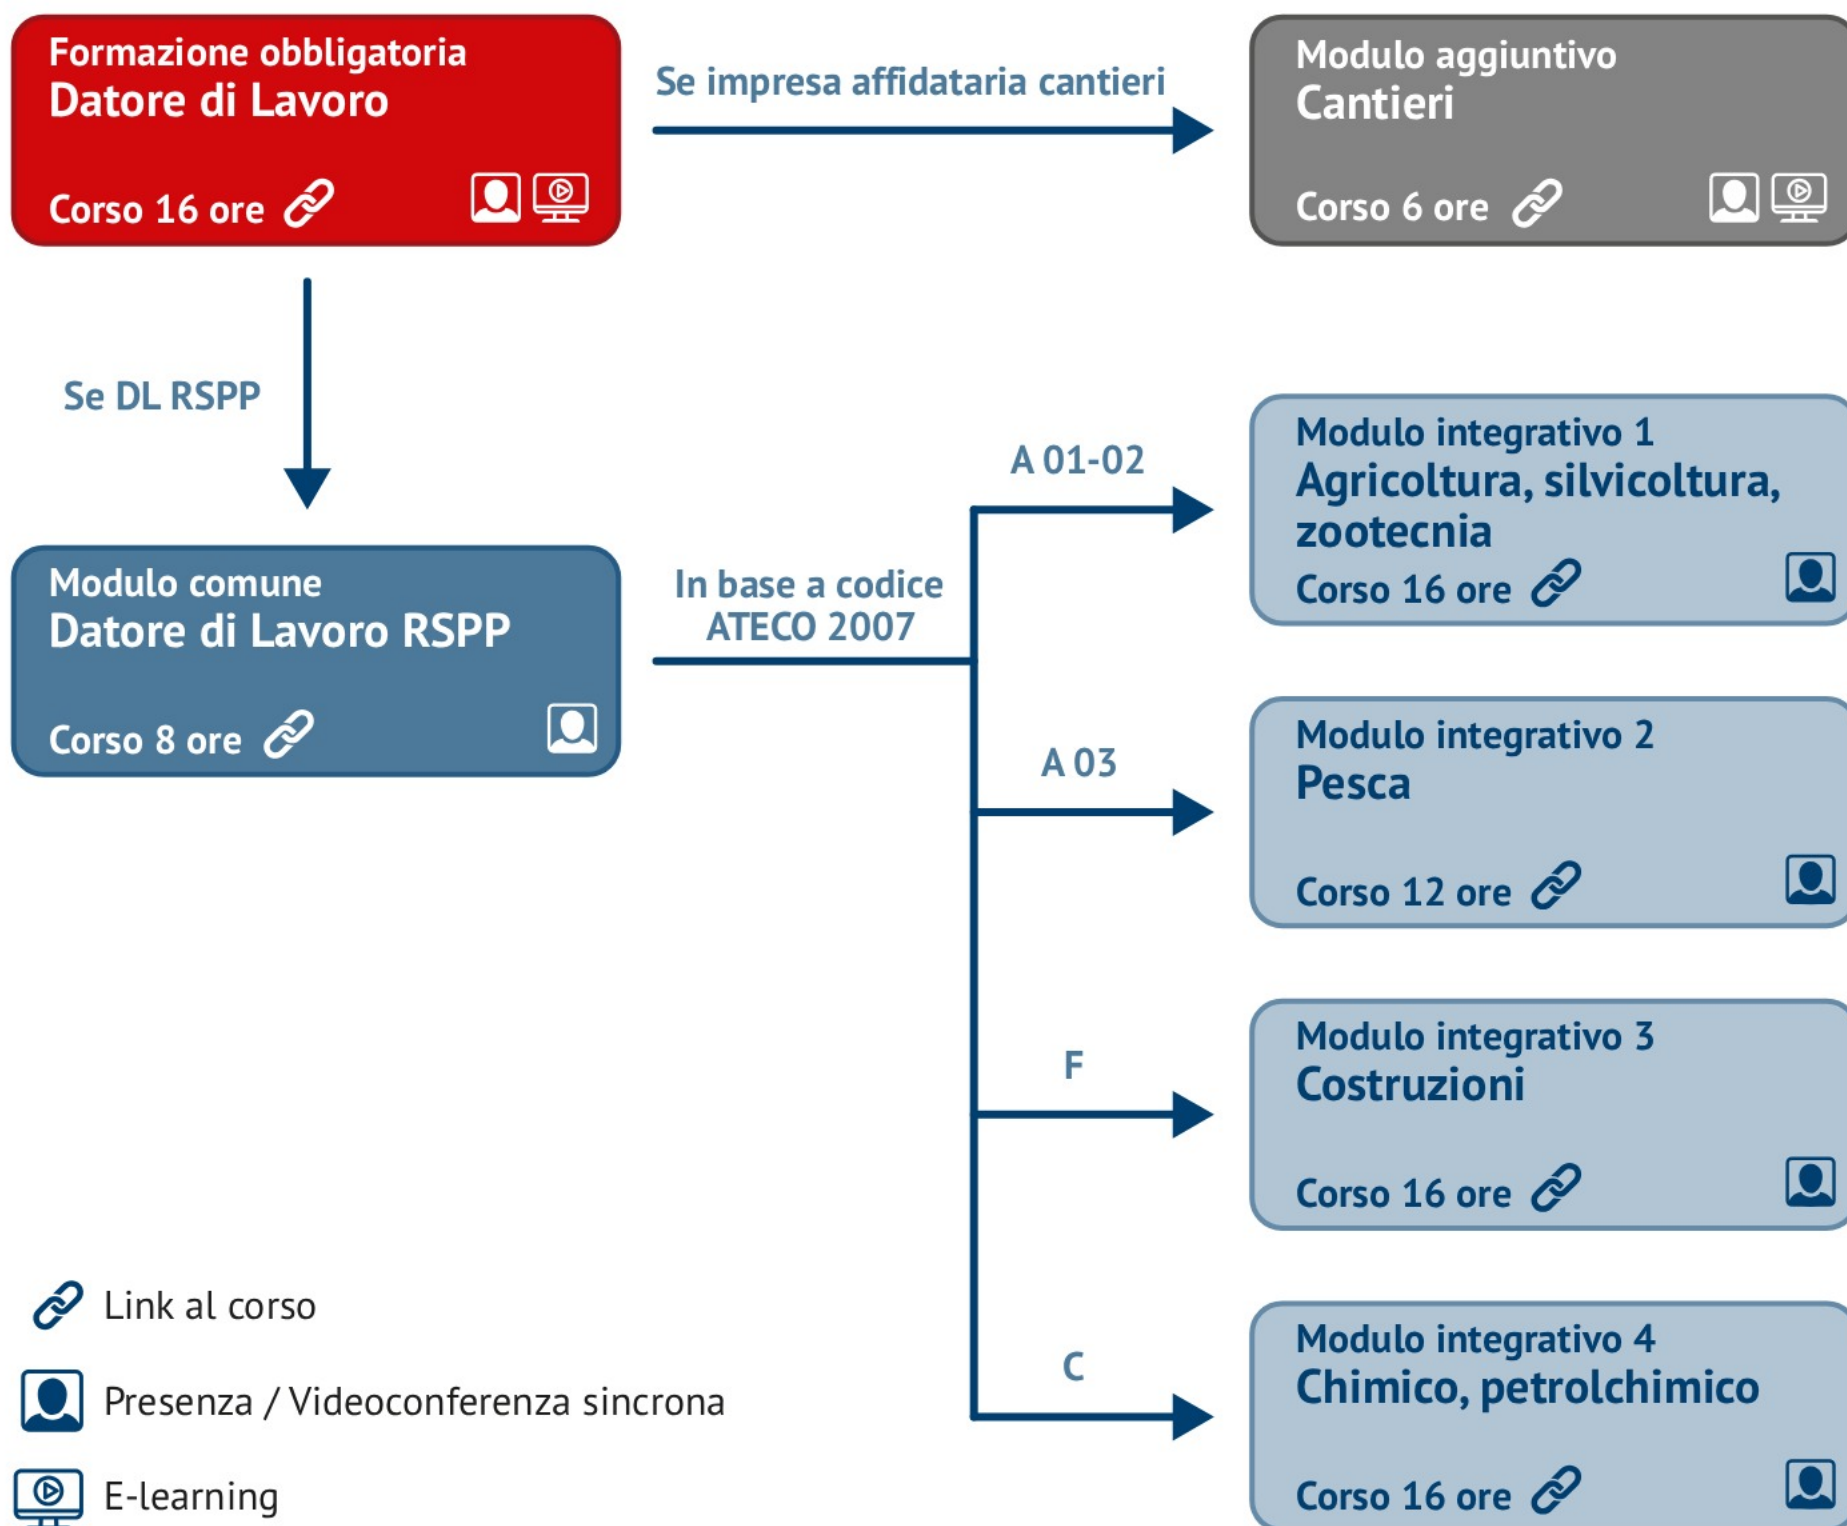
Formazione obbligatoria
Datore di Lavoro

Corso 16 ore

Se impresa affidataria cantieri

Modulo aggiuntivo
Cantieri

Corso 6 ore

Se DL RSPP

Modulo comune
Datore di Lavoro RSPP

Corso 8 ore

In base a codice ATECO 2007

A 01-02

Modulo integrativo 1
Agricoltura, silvicoltura, zootecnia
Corso 16 ore

A 03

Modulo integrativo 2
Pesca

Corso 12 ore

F

Modulo integrativo 3
Costruzioni

Corso 16 ore

C

Modulo integrativo 4
Chimico, petrolchimico

Corso 16 ore

Link al corso

Presenza / Videoconferenza sincrona

E-learning